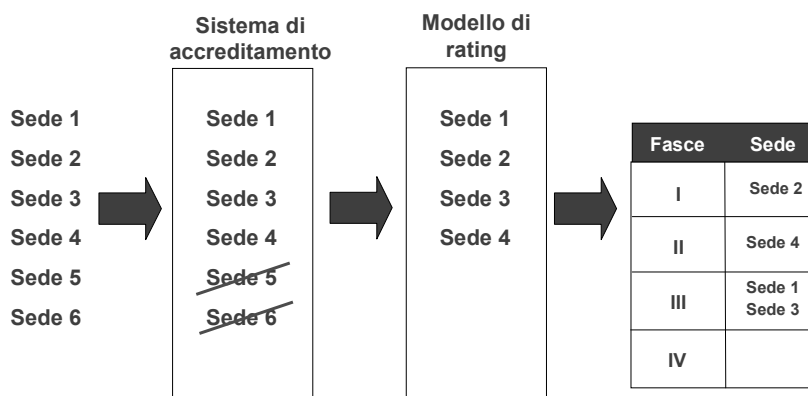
Sede 1
Sede 2
Sede 3
Sede 4
Sede 5
Sede 6

Sistema di accreditamento

Sede 1
Sede 2
Sede 3
Sede 4
Sede 5
Sede 6

Modello di rating

Sede 1
Sede 2
Sede 3
Sede 4

| Fasce | Sede |
|---|---|
| I | Sede 2 |
| II | Sede 4 |
| III | Sede 1 Sede 3 |
| IV | |